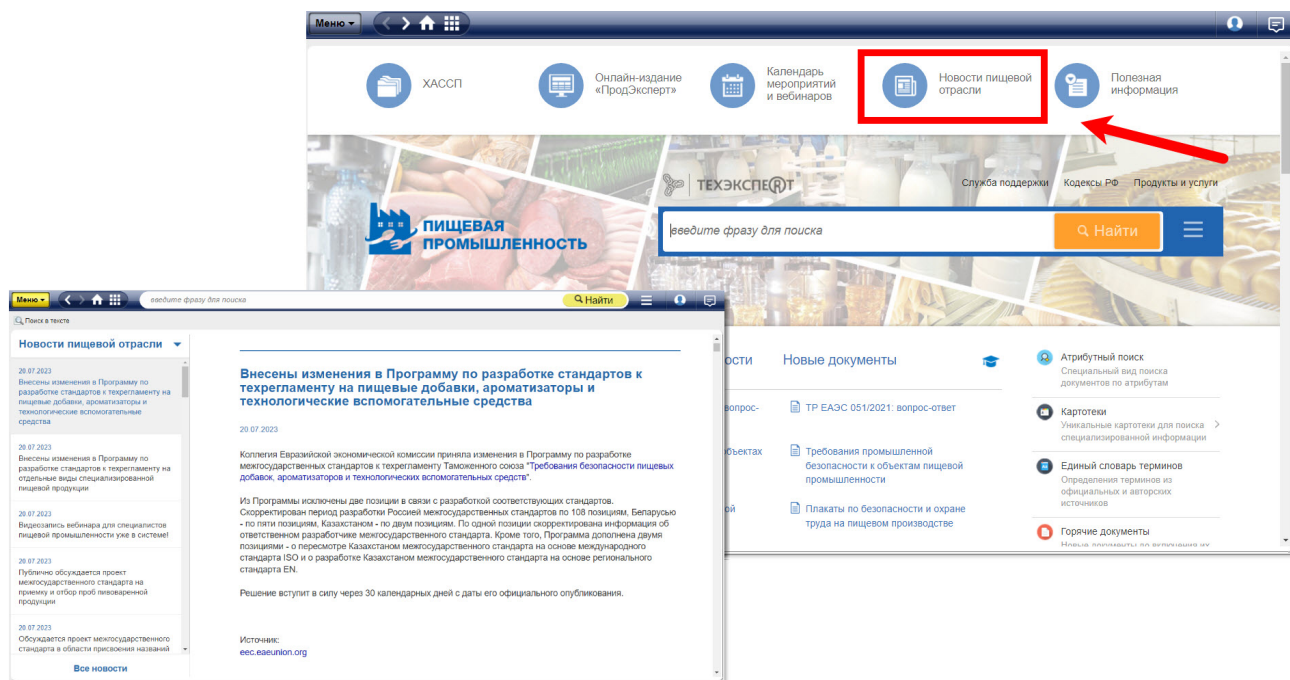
Меню

ХАССП

Онлайн-издание «ПродЭксперт»

Календарь мероприятий и вебинаров

Новости пищевой отрасли

Полезная информация

ТЕХЭКСПЕРТ

Служба поддержки Кодексы РФ Продукты и услуги

ПИЩЕВАЯ ПРОМЫШЛЕННОСТЬ

введите фразу для поиска

Найти

ости

Новые документы

вопрос-

бъектах

ой

ТР ЕАЭС 051/2021: вопрос-ответ

Требования промышленной безопасности к объектам пищевой промышленности

Плакаты по безопасности и охране труда на пищевом производстве

Атрибутный поиск
Специальный вид поиска документов по атрибутам

Картотеки
Уникальные картотеки для поиска специализированной информации

Единый словарь терминов
Определения терминов из официальных и авторских источников

Горячие документы
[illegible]

Меню

введите фразу для поиска

Найти

Поиск в тексте

Новости пищевой отрасли

20.07.2023
Внесены изменения в Программу по разработке стандартов к техрегламенту на пищевые добавки, ароматизаторы и технологические вспомогательные средства

20.07.2023
Внесены изменения в Программу по разработке стандартов к техрегламенту на отдельные виды специализированной пищевой продукции

20.07.2023
Видеозапись вебинара для специалистов пищевой промышленности уже в системе!

20.07.2023
Публично обсуждается проект межгосударственного стандарта на приемку и отбор проб пивоваренной продукции

20.07.2023
Обсуждается проект межгосударственного стандарта в области присвоения названий

Все новости

Внесены изменения в Программу по разработке стандартов к техрегламенту на пищевые добавки, ароматизаторы и технологические вспомогательные средства

20.07.2023

Коллегия Евразийской экономической комиссии приняла изменения в Программу по разработке межгосударственных стандартов к техрегламенту Таможенного союза "Требования безопасности пищевых добавок, ароматизаторов и технологических вспомогательных средств".

Из Программы исключены две позиции в связи с разработкой соответствующих стандартов. Скорректирован период разработки Россией межгосударственных стандартов по 108 позициям, Беларусью - по пяти позициям, Казахстаном - по двум позициям. По одной позиции скорректирована информация об ответственном разработчике межгосударственного стандарта. Кроме того, Программа дополнена двумя позициями - о пересмотре Казахстаном межгосударственного стандарта на основе международного стандарта ISO и о разработке Казахстаном межгосударственного стандарта на основе регионального стандарта EN.

Решение вступит в силу через 30 календарных дней с даты его официального опубликования.

Источник:
eec.eaeunion.org